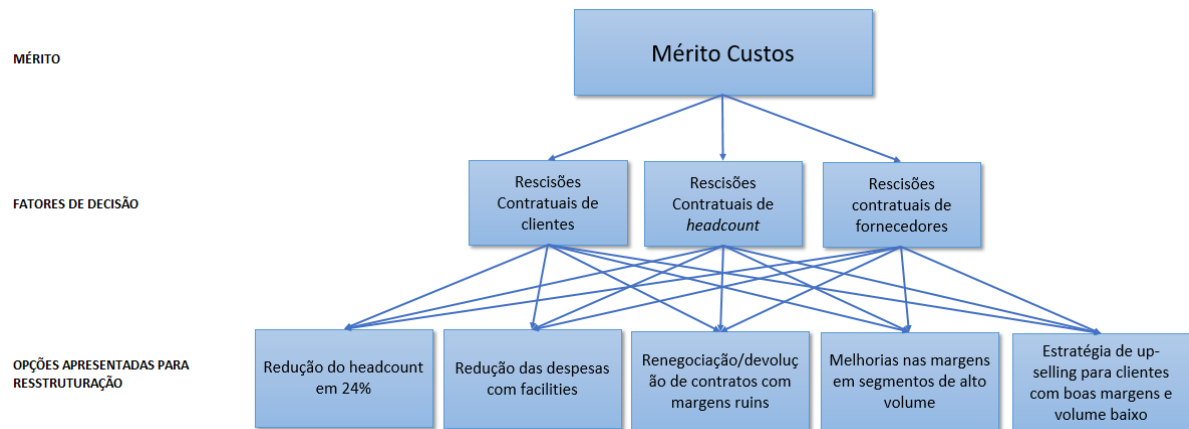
MÉRITO

Mérito Custos

FATORES DE DECISÃO

Rescisões Contratuais de clientes

Rescisões Contratuais de *headcount*

Rescisões contratuais de fornecedores

OPÇÕES APRESENTADAS PARA RESSTRUTURAÇÃO

Redução do headcount em 24%

Redução das despesas com facilities

Renegociação/devolução de contratos com margens ruins

Melhorias nas margens em segmentos de alto volume

Estratégia de up-selling para clientes com boas margens e volume baixo